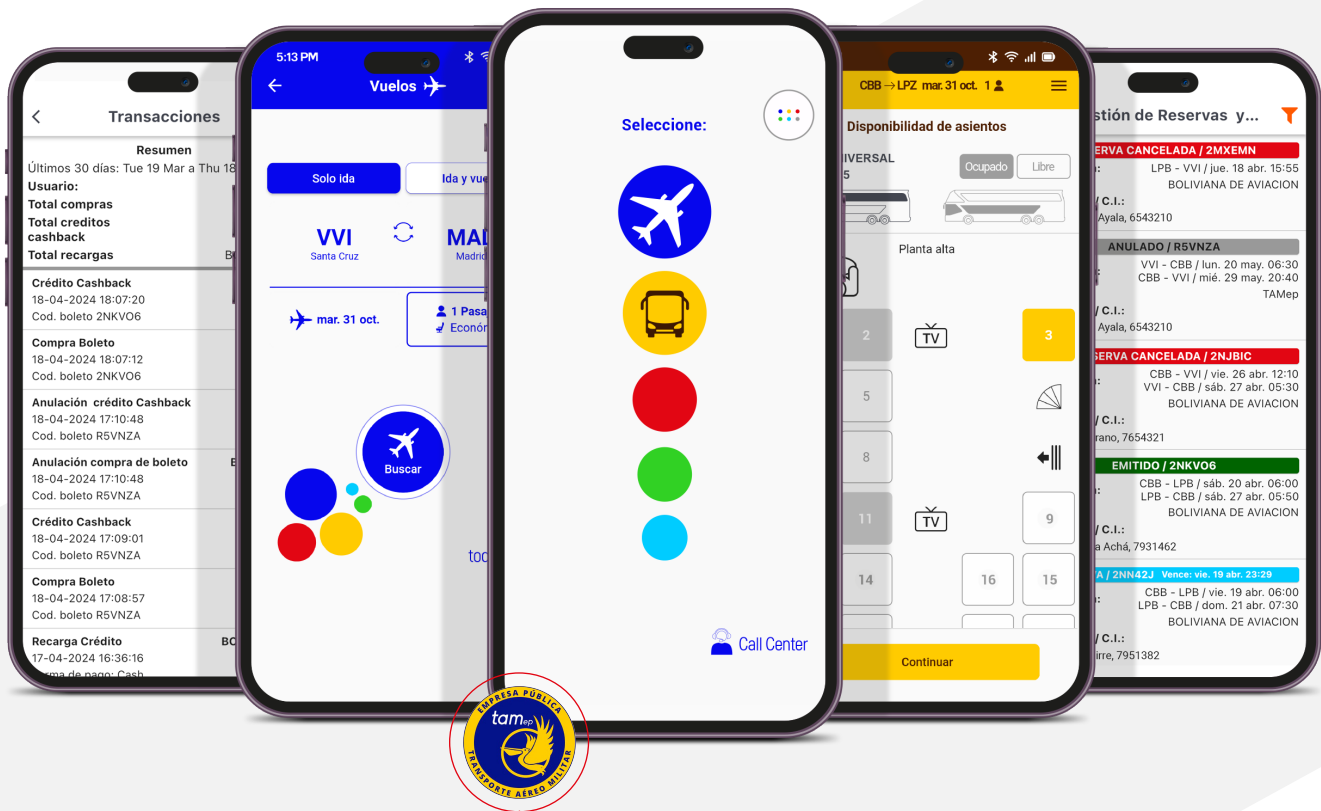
Transacciones
Resumen
Últimos 30 días: Tue 19 Mar a Thu 18
Usuario:
Total compras
Total creditos cashback
Total recargas
Crédito Cashback
18-04-2024 18:07:20
Cod. boleto 2NKVO6
Compra Boleto
18-04-2024 18:07:12
Cod. boleto 2NKVO6
Anulación crédito Cashback
18-04-2024 17:10:48
Cod. boleto R5VNZA
Anulación compra de boleto
18-04-2024 17:10:48
Cod. boleto R5VNZA
Crédito Cashback
18-04-2024 17:09:01
Cod. boleto R5VNZA
Compra Boleto
18-04-2024 17:08:57
Cod. boleto R5VNZA
Recarga Crédito
17-04-2024 16:36:16
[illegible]a de pago: Cash

5:13 PM
Vuelos
Solo ida
Ida y vue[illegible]
VVI
Santa Cruz
MA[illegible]
Madri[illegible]
mar. 31 oct.
1 Pasa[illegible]
Econó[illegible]
Buscar
too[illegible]

Seleccione:
Call Center

CBB → LPZ mar. 31 oct. 1
Disponibilidad de asientos
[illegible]IVERSAL
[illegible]5
Ocupado
Libre
Planta alta
2
TV
3
5
8
11
TV
9
14
16
15
Continuar

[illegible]stión de Reservas y...
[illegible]ERVA CANCELADA / 2MXEMN
LPB - VVI / jue. 18 abr. 15:55
BOLIVIANA DE AVIACION
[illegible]/ C.I.:
Ayala, 6543210
ANULADO / R5VNZA
VVI - CBB / lun. 20 may. 06:30
CBB - VVI / mié. 29 may. 20:40
TAMep
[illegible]/ C.I.:
Ayala, 6543210
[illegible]SERVA CANCELADA / 2NJBIC
CBB - VVI / vie. 26 abr. 12:10
VVI - CBB / sáb. 27 abr. 05:30
BOLIVIANA DE AVIACION
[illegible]/ C.I.:
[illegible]rano, 7654321
EMITIDO / 2NKVO6
CBB - LPB / sáb. 20 abr. 06:00
LPB - CBB / sáb. 27 abr. 05:50
BOLIVIANA DE AVIACION
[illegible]/ C.I.:
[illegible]a Achá, 7931462
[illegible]A / 2NN42J Vence: vie. 19 abr. 23:29
CBB - LPB / vie. 19 abr. 06:00
LPB - CBB / dom. 21 abr. 07:30
BOLIVIANA DE AVIACION
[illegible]/ C.I.:
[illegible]irre, 7951382

EMPRESA PÚBLICA
tam ep
TRANSPORTE AÉREO MILITAR